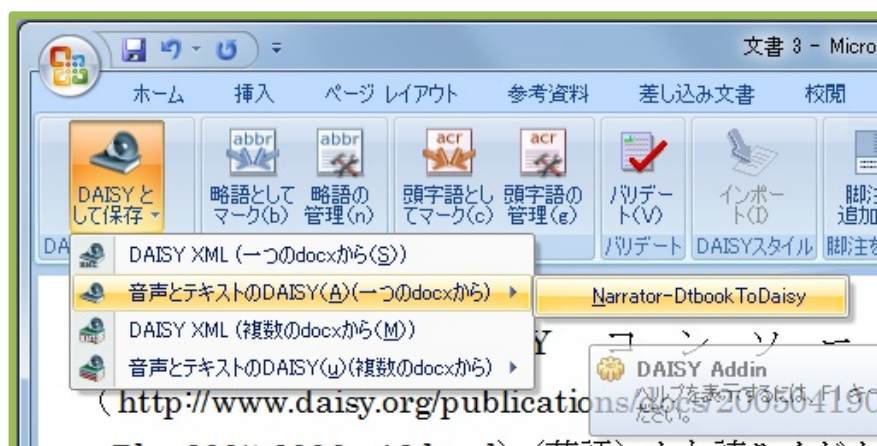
文書 3 - Micro

ホーム 挿入 ページ レイアウト 参考資料 差し込み文書 校閲

DAISYとして保存
abbr 略語としてマーク(b)
abbr 略語の管理(n)
acr 頭字語としてマーク(c)
acr 頭字語の管理(g)
バリデート(V)
インポート(I)
脚注追加

DA
バリデート DAISYスタイル 脚注を

DAISY XML (一つのdocxから(S))
音声とテキストのDAISY(A)(一つのdocxから)
Narrator-DtbookToDaisy
DAISY XML (複数のdocxから(M))
音声とテキストのDAISY(u)(複数のdocxから)

Y コ ン ソ ー

DAISY Addin
ヘルプを表示するには、F1 キー
ださい。

（http://www.daisy.org/publications/docs/20050419